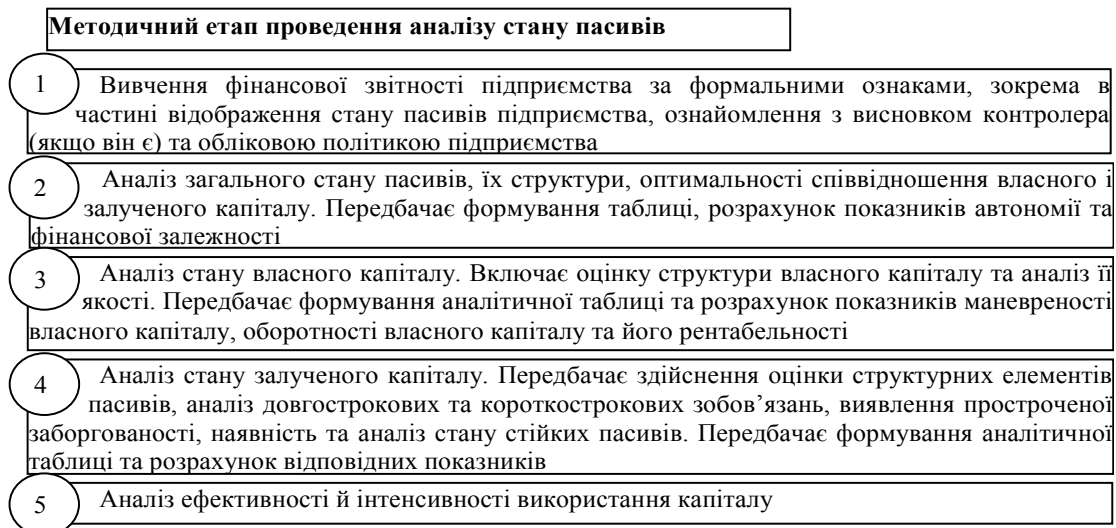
Методичний етап проведення аналізу стану пасивів

1

Вивчення фінансової звітності підприємства за формальними ознаками, зокрема в частині відображення стану пасивів підприємства, ознайомлення з висновком контролера (якщо він є) та обліковою політикою підприємства

2

Аналіз загального стану пасивів, їх структури, оптимальності співвідношення власного і залученого капіталу. Передбачає формування таблиці, розрахунок показників автономії та фінансової залежності

3

Аналіз стану власного капіталу. Включає оцінку структури власного капіталу та аналіз її якості. Передбачає формування аналітичної таблиці та розрахунок показників маневреності власного капіталу, оборотності власного капіталу та його рентабельності

4

Аналіз стану залученого капіталу. Передбачає здійснення оцінки структурних елементів пасивів, аналіз довгострокових та короткострокових зобов'язань, виявлення простроченої заборгованості, наявність та аналіз стану стійких пасивів. Передбачає формування аналітичної таблиці та розрахунок відповідних показників

5

Аналіз ефективності й інтенсивності використання капіталу